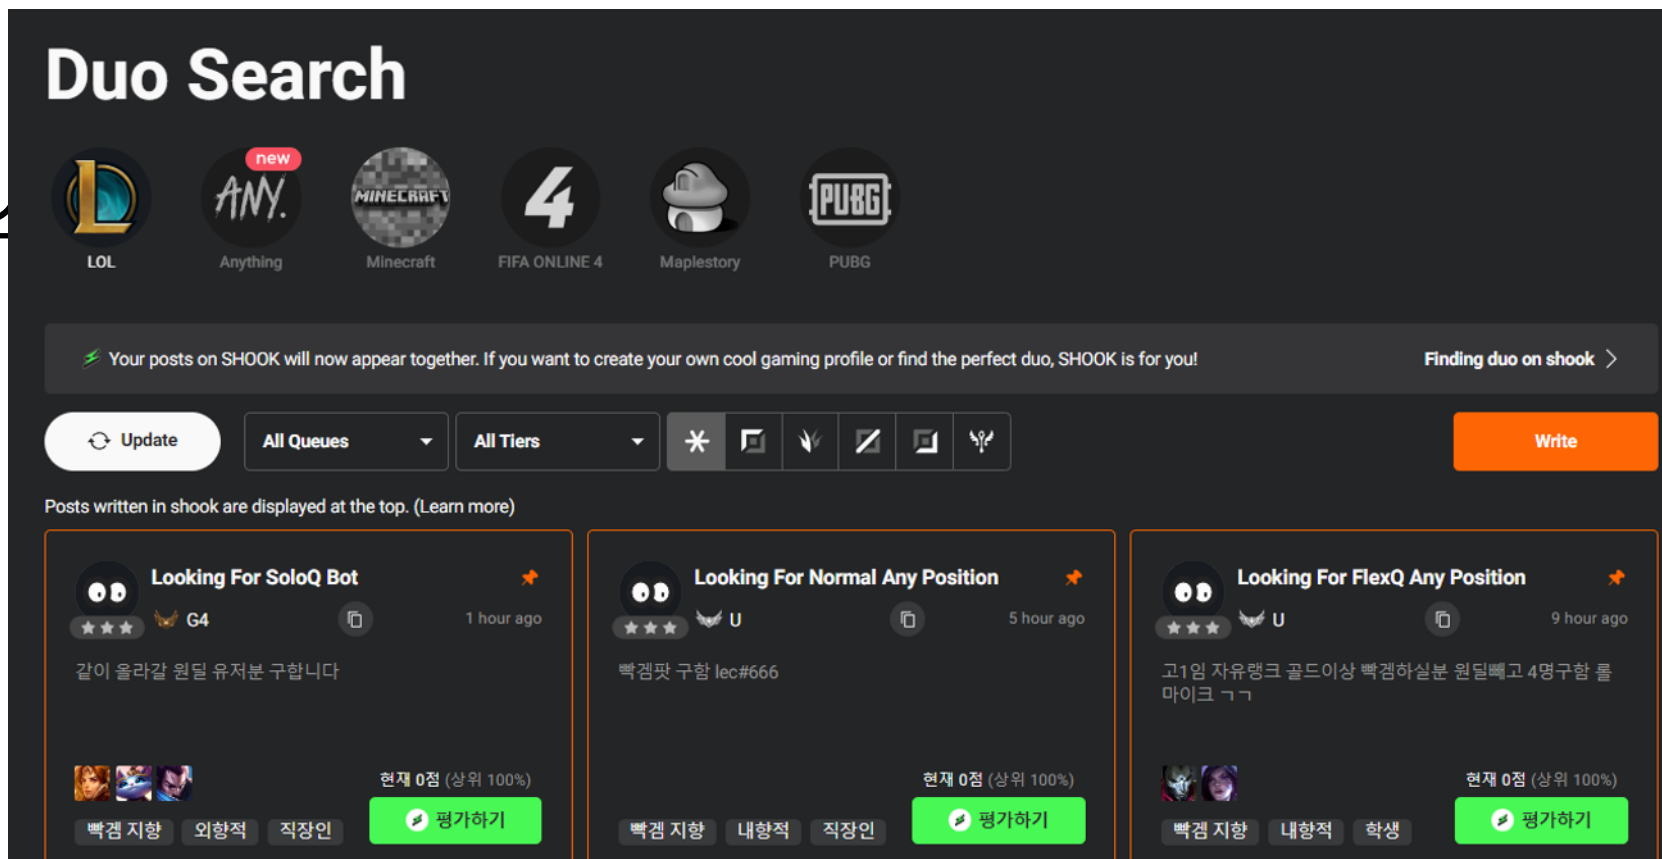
Duo Search

new

LOL

Anything

Minecraft

FIFA ONLINE 4

Maplestory

PUBG

Your posts on SHOOK will now appear together. If you want to create your own cool gaming profile or find the perfect duo, SHOOK is for you!

Finding duo on shook

Update

All Queues

All Tiers

Write

Posts written in shook are displayed at the top. (Learn more)

Looking For SoloQ Bot

G4

1 hour ago

같이 올라갈 원딜 유저분 구합니다

현재 0점 (상위 100%)

평가하기

빡겜 지향 외향적 직장인

Looking For Normal Any Position

U

5 hour ago

빡겜팟 구함 lec#666

현재 0점 (상위 100%)

평가하기

빡겜 지향 내향적 직장인

Looking For FlexQ Any Position

U

9 hour ago

고1임 자유랭크 골드이상 빡겜하실분 원딜빼고 4명구함 롤 마이크 ㄱㄱ

현재 0점 (상위 100%)

평가하기

빡겜 지향 내향적 학생